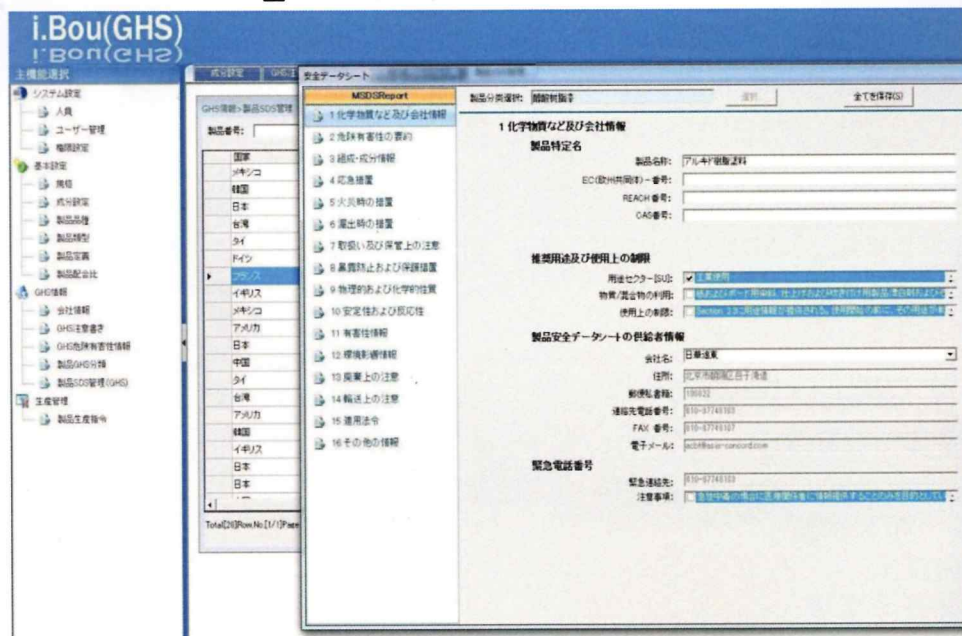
i.Bou(GHS)
i.Bou(GHS)

主機能選択
システム設定
人員
ユーザー管理
権限設定
基本設定
隔離
成分設定
製品品種
製品類型
製品室裏
製品配合比
GHS情報
会社情報
GHS注意書き
GHS危険有害性情報
製品GHS分類
製品SDS管理(GHS)
生産管理
製品生産指令

成分設定
GHS情報>製品SDS管理
製品番号:

| 国家 |
|---|
| メキシコ |
| 韓国 |
| 日本 |
| 台湾 |
| タイ |
| ドイツ |
| フランス |
| イギリス |
| メキシコ |
| アメリカ |
| 日本 |
| 中国 |
| タイ |
| 台湾 |
| アメリカ |
| 韓国 |
| イギリス |
| 日本 |
| 日本 |

Total[20]Row.No[1/1]Page

安全データシート
MSDSReport
1 化学物質など及び会社情報
2 危険有害性の要約
3 組成・成分情報
4 応急措置
5 火災時の措置
6 漏出時の措置
7 取扱い及び保管上の注意
8 暴露防止および保護措置
9 物理的および化学的性質
10 安定性および反応性
11 有害性情報
12 環境影響情報
13 廃棄上の注意
14 輸送上の注意
15 適用法令
16 その他の情報

製品分類選択: 醇酸樹脂漆
選択
全てを保存(S)

1 化学物質など及び会社情報
製品特定名
製品名称: アルキド樹脂塗料
EC(欧州共同体)番号:
REACH 番号:
CAS番号:

推奨用途及び使用上の制限
用途セクター(SU): 工業使用
物質/混合物の利用: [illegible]
使用上の制限: Section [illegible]

製品安全データシートの供給者情報
会社名: 日華達晟
住所: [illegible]
郵便番号: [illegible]
連絡先電話番号: 010-67748103
FAX 番号: 010-67748107
電子メール: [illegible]

緊急電話番号
緊急連絡先: 010-67748103
注意事項: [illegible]